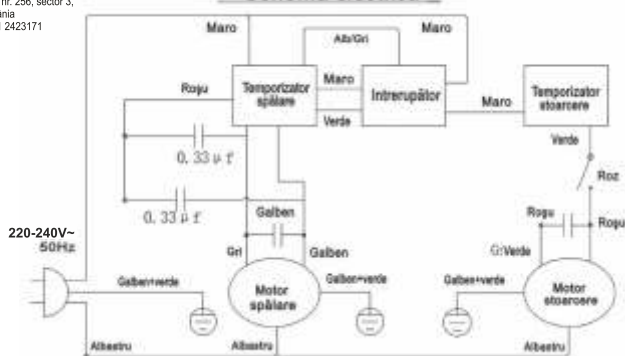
nr. 256, sector 3,
ania
2423171

Maro
Alb/Gri
Maro
Roşu
Temporizator spălare
Maro
Intrerupător
Maro
Temporizator stoarcere
Verde
Verde
0. 33 μ f
0. 33 μ f
Roz
Galben
Roşu
Roşu
220-240V~
50Hz
Gri
Galben
Gri/Verde
Galben+verde
Motor spălare
Galben+verde
Galben+verde
Motor stoarcere
Albastru
Albastru
Albastru